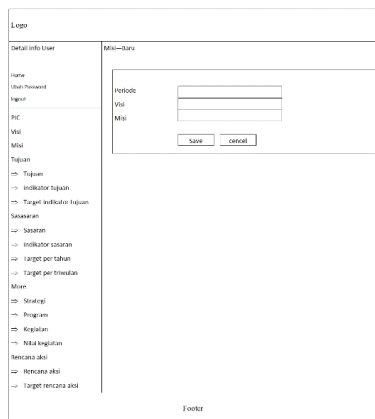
Logo

Detail info User

Misi—Baru

Home
Ubah Password
logout

PIC
Visi
Misi
Tujuan
⇒ Tujuan
→ Indikator tujuan
→ Target indikator tujuan
Sasasaran
⇒ Sasaran
→ Indikator sasaran
⇒ Target per tahun
→ Target per triwulan
More
⇒ Strategi
→ Program
⇒ Kegiatan
→ Nilai kegiatan
Rencana aksi
⇒ Rencana aksi
→ Target rencana aksi

Periode
Visi
Misi

Save
cencel

Footer